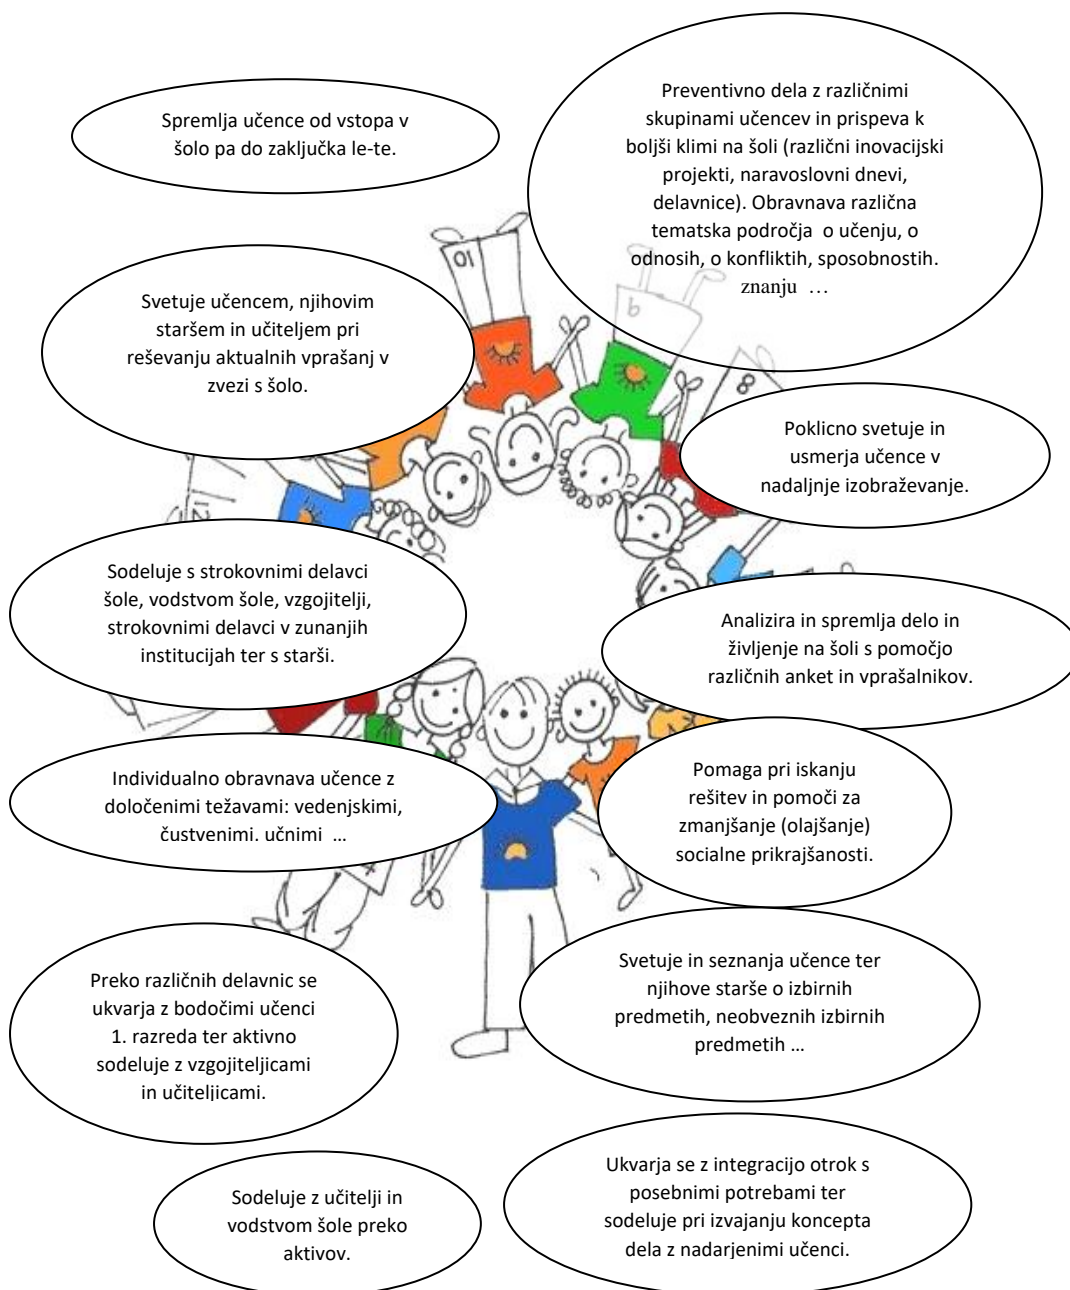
Spremlja učence od vstopa v šolo pa do zaključka le-te.

Preventivno dela z različnimi skupinami učencev in prispeva k boljši klimi na šoli (različni inovacijski projekti, naravoslovni dnevi, delavnice). Obravnava različna tematska področja o učenju, o odnosih, o konfliktih, sposobnostih. znanju …

Svetuje učencem, njihovim staršem in učiteljem pri reševanju aktualnih vprašanj v zvezi s šolo.

Poklicno svetuje in usmerja učence v nadaljnje izobraževanje.

Sodeluje s strokovnimi delavci šole, vodstvom šole, vzgojitelji, strokovnimi delavci v zunanjih institucijah ter s starši.

Analizira in spremlja delo in življenje na šoli s pomočjo različnih anket in vprašalnikov.

Individualno obravnava učence z določenimi težavami: vedenjskimi, čustvenimi. učnimi …

Pomaga pri iskanju rešitev in pomoči za zmanjšanje (olajšanje) socialne prikrajšanosti.

Preko različnih delavnic se ukvarja z bodočimi učenci 1. razreda ter aktivno sodeluje z vzgojiteljicami in učiteljicami.

Svetuje in seznanja učence ter njihove starše o izbirnih predmetih, neobveznih izbirnih predmetih …

Sodeluje z učitelji in vodstvom šole preko aktivov.

Ukvarja se z integracijo otrok s posebnimi potrebami ter sodeluje pri izvajanju koncepta dela z nadarjenimi učenci.